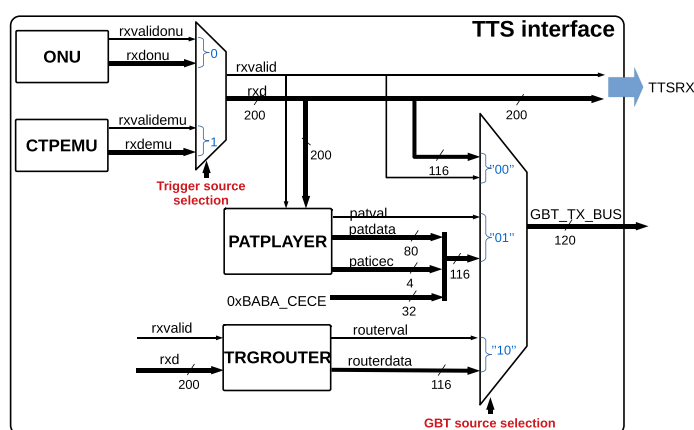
TTS interface

ONU

rxvalidonu

rxdonu

0

CTPEMU

rxvalidemu

rxdemu

1

Trigger source selection

rxvalid

rxd

200

TTSRX

200

200

116

"00"

PATPLAYER

patval

patdata

80

paticec

4

0xBABA_CECE

32

116

"01"

GBT_TX_BUS

120

rxvalid

rxd

200

TRGROUTER

routerval

routerdata

116

"10"

GBT source selection